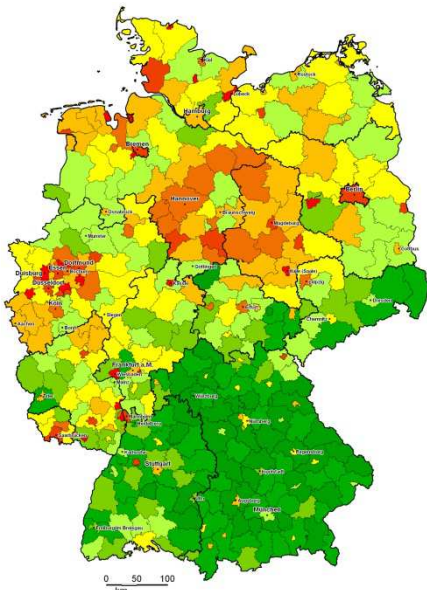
Kiel
Rostock
Lübeck
Hamburg
Bremen
Berlin
Hannover
Braunschweig
Osnabrück
Magdeburg
Münster
Bielefeld
Göttingen
Halle (Saale)
Leipzig
Cottbus
Dortmund
Duisburg
Essen
Bochum
Düsseldorf
Kassel
Dresden
Köln
Chemnitz
Aachen
Bonn
Siegen
Erfurt
Frankfurt a.M.
Wiesbaden
Mainz
Trier
Würzburg
Mannheim
Heidelberg
Nürnberg
Saarbrücken
Karlsruhe
Regensburg
Stuttgart
Ingolstadt
Ulm
Augsburg
Freiburg im Breisgau
München
0 50 100
km